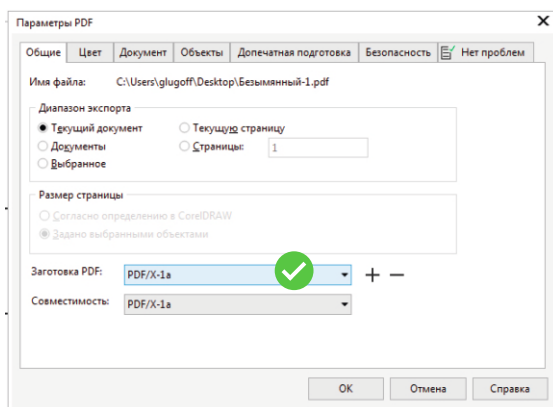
Параметры PDF

Общие | Цвет | Документ | Объекты | Допечатная подготовка | Безопасность | Нет проблем

Имя файла: C:\Users\glugoff\Desktop\Безымянный-1.pdf

Диапазон экспорта
Текущий документ
Текущую страницу
Документы
Страницы: 1
Выбранное

Размер страницы
Согласно определению в CorelDRAW
Задано выбранными объектами

Заготовка PDF: PDF/X-1a
Совместимость: PDF/X-1a

OK | Отмена | Справка